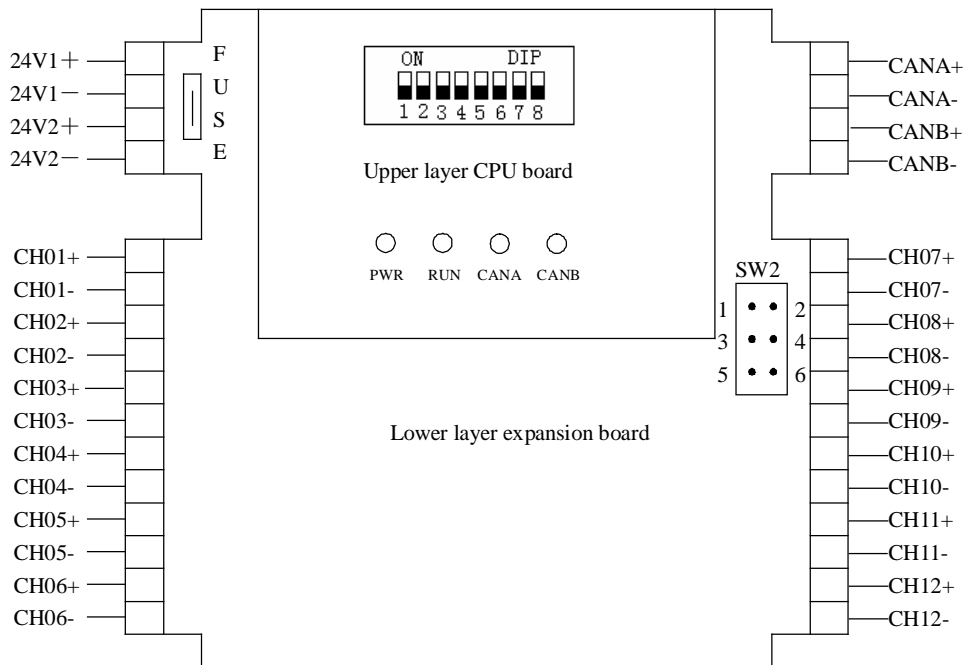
24V1＋
24V1－
24V2＋
24V2－

F
U
S
E

ON DIP
1 2 3 4 5 6 7 8

Upper layer CPU board

PWR RUN CANA CANB

CANA+
CANA-
CANB+
CANB-

CH01+
CH01-
CH02+
CH02-
CH03+
CH03-
CH04+
CH04-
CH05+
CH05-
CH06+
CH06-

SW2
1 2
3 4
5 6

Lower layer expansion board

CH07+
CH07-
CH08+
CH08-
CH09+
CH09-
CH10+
CH10-
CH11+
CH11-
CH12+
CH12-